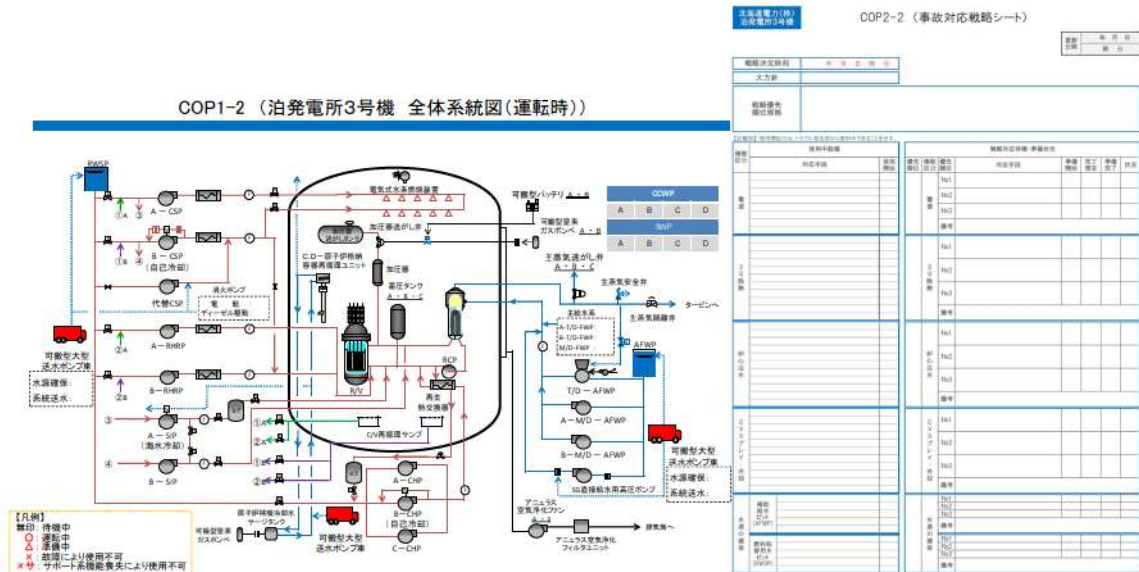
COP1-2（泊発電所3号機　全体系統図(運転時)）

RWSP

A－CSP

B－CSP
(自己冷却)

代替CSP

消火ポンプ

電動
ディーゼル駆動

A－RHRP

B－RHRP

A－SIP
(海水冷却)

B－SIP

①A ①B ②A ②B ③ ④

可搬型大型
送水ポンプ車

水源確保:
系統送水:

電気式水素燃焼装置

加圧器逃がし弁

C/D－原子炉格納容器再循環ユニット

加圧器

蓄圧タンク
A・B・C

R/V

RCP

再生熱交換器

C/V再循環サンプ

A－CHP

B－CHP
(自己冷却)

C－CHP

原子炉補機冷却水サージタンク

可搬型窒素ガスボンベ

可搬型大型
送水ポンプ車

可搬型バッテリ A・B

可搬型窒素ガスボンベ A・B

主蒸気逃がし弁
A・B・C

主蒸気安全弁

主蒸気隔離弁

タービンへ

主給水系
A-T/D-FWP
B-T/D-FWP
M/D-FWP

AFWP

T/D－AFWP

A－M/D－AFWP

B－M/D－AFWP

SG直接給水用高圧ポンプ

可搬型大型
送水ポンプ車

水源確保:
系統送水:

アニュラス空気浄化ファン
A・B

アニュラス空気浄化フィルタユニット

排気筒へ

| CCWP | | | |
|---|---|---|---|
| A | B | C | D |
| SWP | | | |
| A | B | C | D |

【凡例】
無印：待機中
○：運転中
○：準備中
×：故障により使用不可
×サ：サポート系機能喪失により使用不可

北海道電力(株)
泊発電所3号機

COP2-2（事故対応戦略シート）

戦略決定時刻
大方針
戦略優先順位根拠

電源
SG除熱
炉心注水
CVスプレイ・除熱
燃料供給
水源の確保

No1
No2
No3
備考